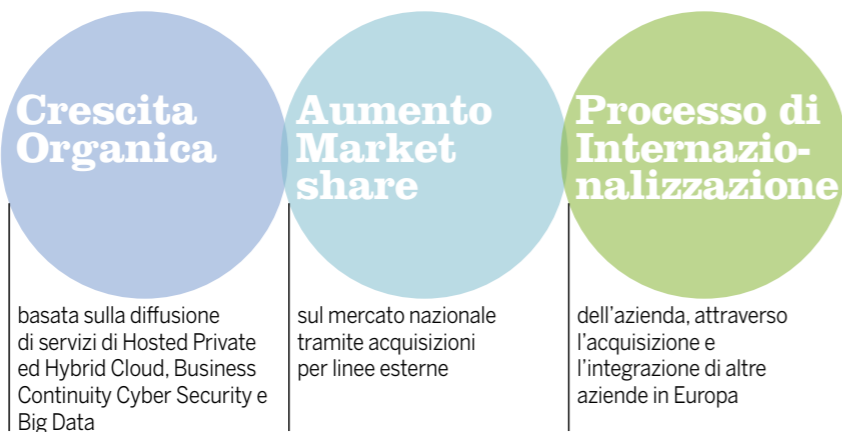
Crescita Organica

basata sulla diffusione di servizi di Hosted Private ed Hybrid Cloud, Business Continuity Cyber Security e Big Data

Aumento Market share

sul mercato nazionale tramite acquisizioni per linee esterne

Processo di Internazionalizzazione

dell'azienda, attraverso l'acquisizione e l'integrazione di altre aziende in Europa